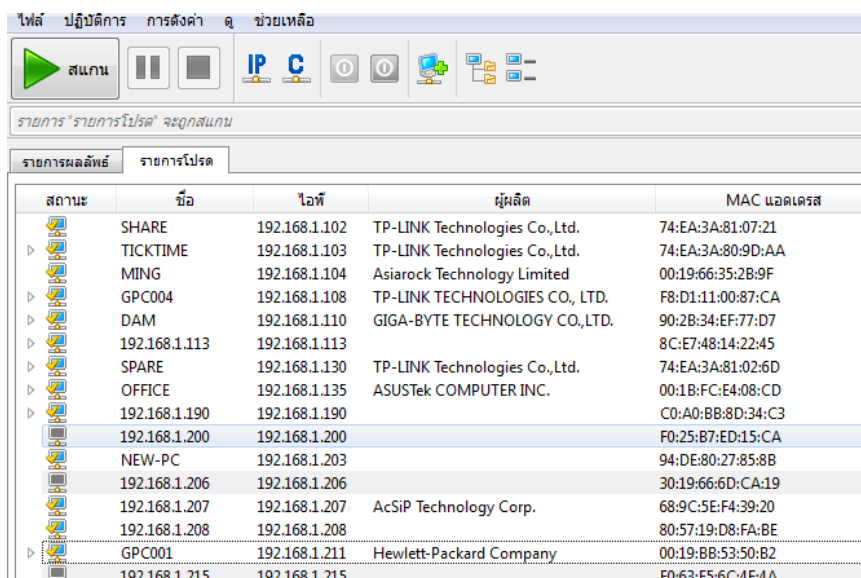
ไฟล์ ปฏิบัติการ การตั้งค่า ดู ช่วยเหลือ

สแกน

IP C

รายการ "รายการโปรด" จะถูกสแกน

รายการผลลัพธ์ รายการโปรด

| สถานะ | ชื่อ | ไอพี | ผู้ผลิต | MAC แอดเดรส |
|---|---|---|---|---|
| | SHARE | 192.168.1.102 | TP-LINK Technologies Co.,Ltd. | 74:EA:3A:81:07:21 |
| | TICKTIME | 192.168.1.103 | TP-LINK Technologies Co.,Ltd. | 74:EA:3A:80:9D:AA |
| | MING | 192.168.1.104 | Asiarock Technology Limited | 00:19:66:35:2B:9F |
| | GPC004 | 192.168.1.108 | TP-LINK TECHNOLOGIES CO., LTD. | F8:D1:11:00:87:CA |
| | DAM | 192.168.1.110 | GIGA-BYTE TECHNOLOGY CO.,LTD. | 90:2B:34:EF:77:D7 |
| | 192.168.1.113 | 192.168.1.113 | | 8C:E7:48:14:22:45 |
| | SPARE | 192.168.1.130 | TP-LINK Technologies Co.,Ltd. | 74:EA:3A:81:02:6D |
| | OFFICE | 192.168.1.135 | ASUSTek COMPUTER INC. | 00:1B:FC:E4:08:CD |
| | 192.168.1.190 | 192.168.1.190 | | C0:A0:BB:8D:34:C3 |
| | 192.168.1.200 | 192.168.1.200 | | F0:25:B7:ED:15:CA |
| | NEW-PC | 192.168.1.203 | | 94:DE:80:27:85:8B |
| | 192.168.1.206 | 192.168.1.206 | | 30:19:66:6D:CA:19 |
| | 192.168.1.207 | 192.168.1.207 | AcSiP Technology Corp. | 68:9C:5E:F4:39:20 |
| | 192.168.1.208 | 192.168.1.208 | | 80:57:19:D8:FA:BE |
| | GPC001 | 192.168.1.211 | Hewlett-Packard Company | 00:19:BB:53:50:B2 |
| | 192.168.1.215 | 192.168.1.215 | | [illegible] |